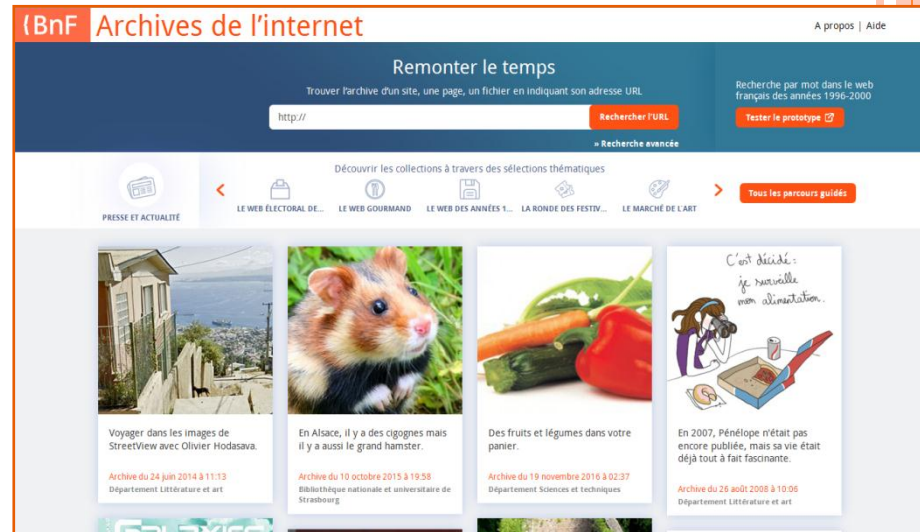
BnF Archives de l'internet

A propos | Aide

Remonter le temps

Trouver l'archive d'un site, une page, un fichier en indiquant son adresse URL

http://

Rechercher l'URL

» Recherche avancée

Recherche par mot dans le web français des années 1996-2000

Tester le prototype

Découvrir les collections à travers des sélections thématiques

PRESSE ET ACTUALITÉ

LE WEB ÉLECTORAL DE...

LE WEB GOURMAND

LE WEB DES ANNÉES 1...

LA RONDE DES FESTIV...

LE MARCHÉ DE L'ART

Tous les parcours guidés

C'est décidé : je renouvelle mon alimentation.

Voyager dans les images de StreetView avec Olivier Hodasava.

Archive du 24 juin 2014 à 11:13

Département Littérature et art

En Alsace, il y a des cigognes mais il y a aussi le grand hamster.

Archive du 10 octobre 2015 à 19:58

Bibliothèque nationale et universitaire de Strasbourg

Des fruits et légumes dans votre panier.

Archive du 19 novembre 2016 à 02:37

Département Sciences et techniques

En 2007, Pénélope n'était pas encore publiée, mais sa vie était déjà tout à fait fascinante.

Archive du 26 août 2008 à 10:06

Département Littérature et art